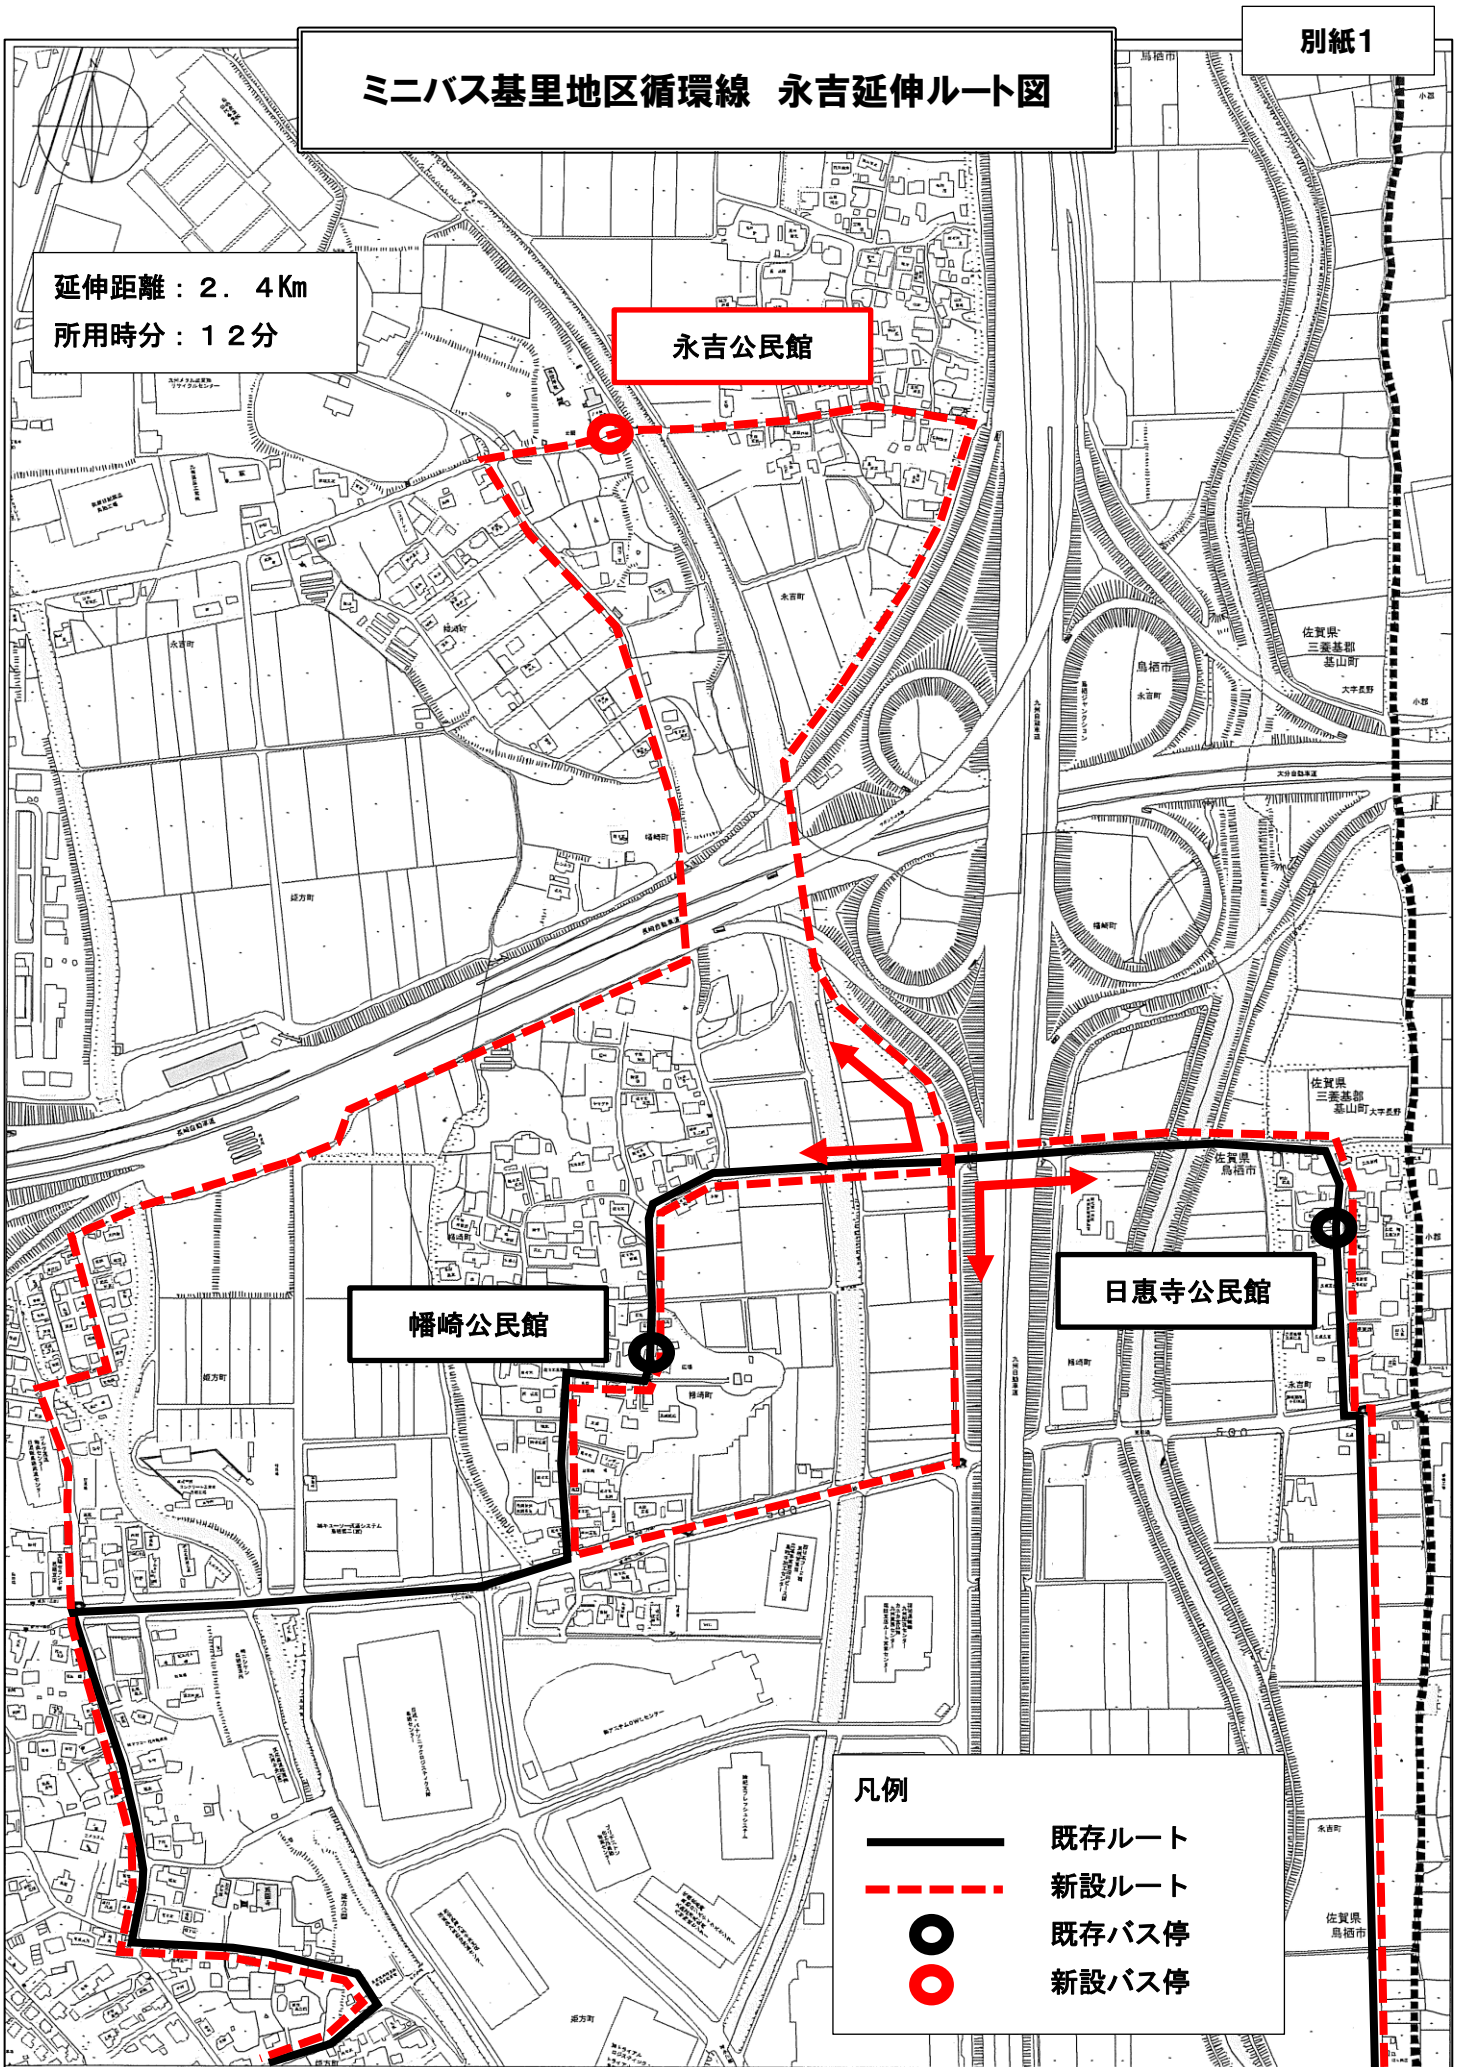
別紙１

ミニバス基里地区循環線　永吉延伸ルート図

延伸距離：２．４Km
所用時分：１２分

永吉公民館

幡崎公民館

日恵寺公民館

佐賀県
三養基郡
基山町

鳥栖市

永吉町

姫方町

幡崎町

佐賀県
鳥栖市

凡例
既存ルート
新設ルート
既存バス停
新設バス停